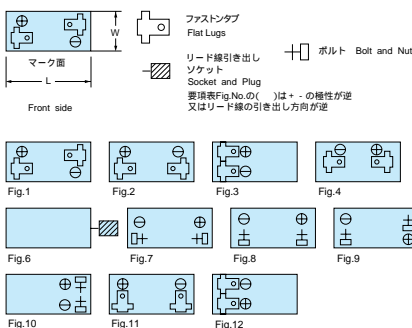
W

マーク面

L

Front side

ファストンタブ
Flat Lugs

リード線引き出し
ソケット
Socket and Plug

ボルト Bolt and Nut

要項表Fig.No.の( )は + - の極性が逆
又はリード線の引き出し方向が逆

Fig.1

Fig.2

Fig.3

Fig.4

Fig.6

Fig.7

Fig.8

Fig.9

Fig.10

Fig.11

Fig.12